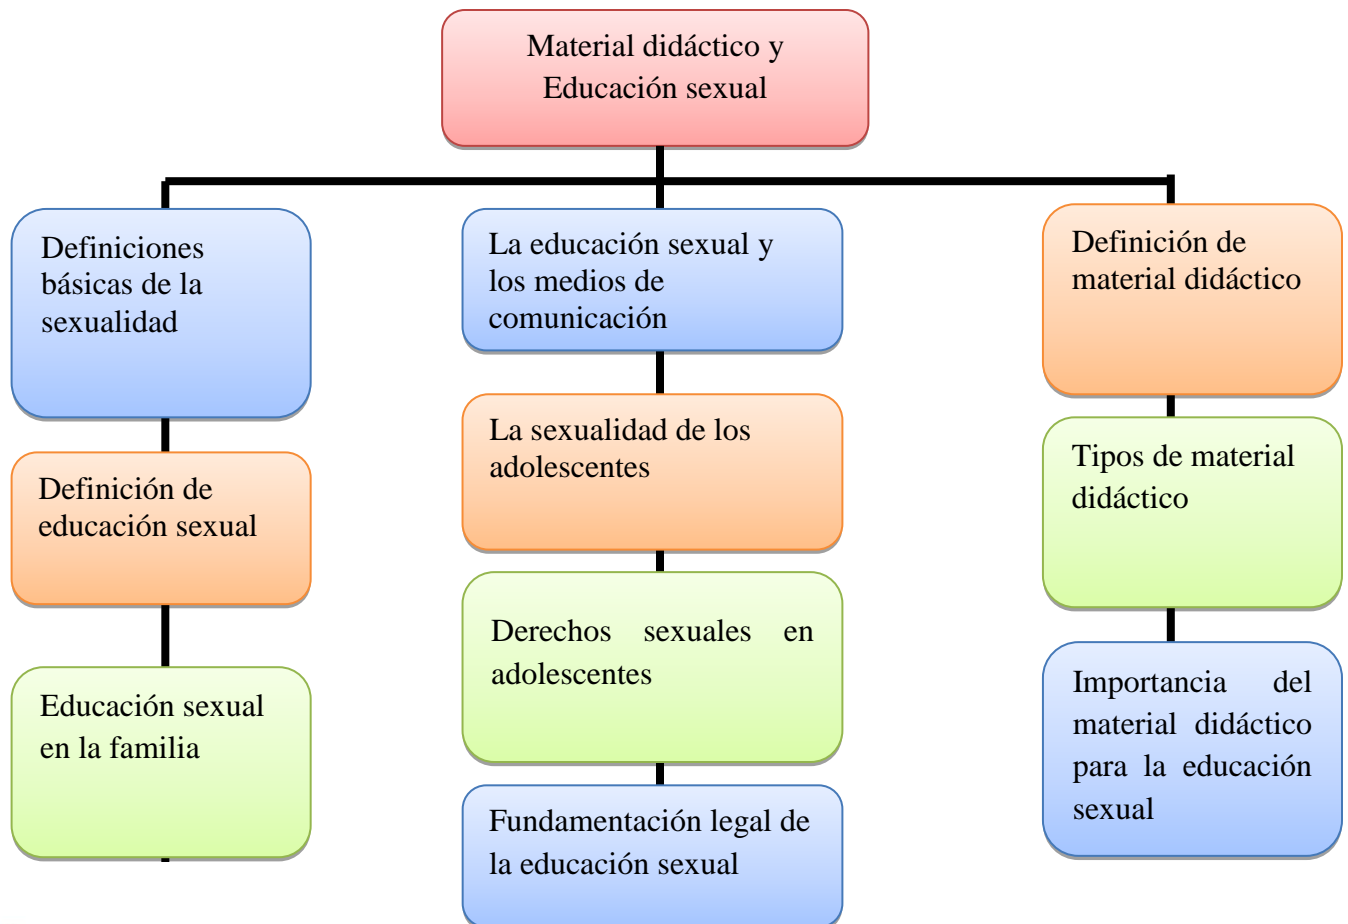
Material didáctico y Educación sexual

Definiciones básicas de la sexualidad

Definición de educación sexual

Educación sexual en la familia

La educación sexual y los medios de comunicación

La sexualidad de los adolescentes

Derechos sexuales en adolescentes

Fundamentación legal de la educación sexual

Definición de material didáctico

Tipos de material didáctico

Importancia del material didáctico para la educación sexual